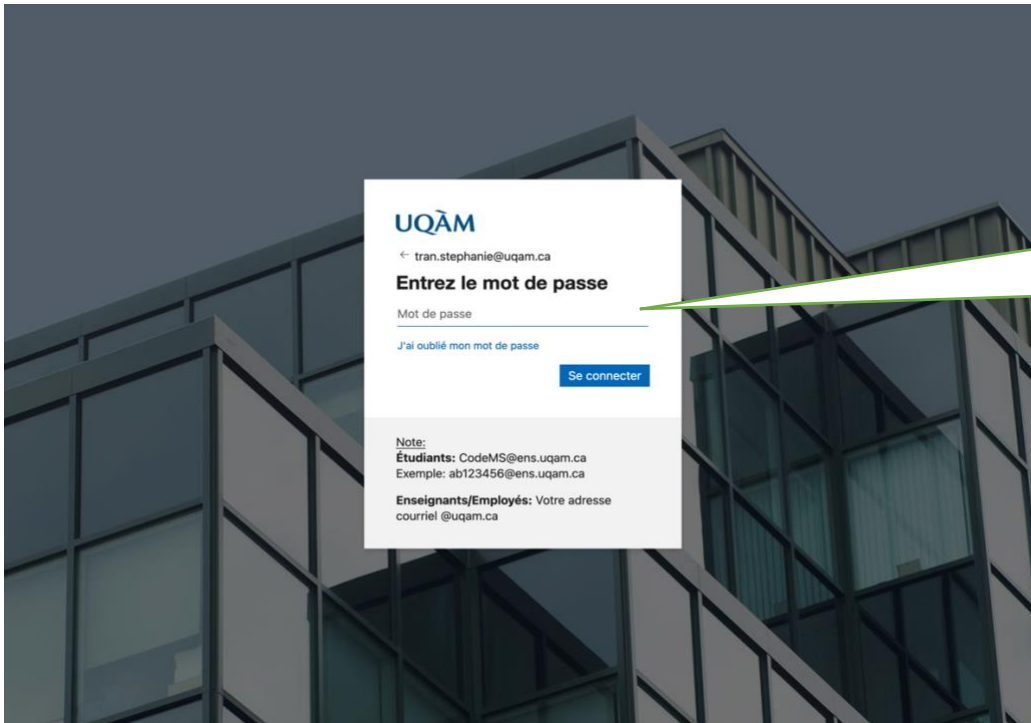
UQÀM

← tran.stephanie@uqam.ca

Entrez le mot de passe

Mot de passe

J'ai oublié mon mot de passe

Se connecter

Note:
Étudiants: CodeMS@ens.uqam.ca
Exemple: ab123456@ens.uqam.ca

Enseignants/Employés: Votre adresse courriel @uqam.ca